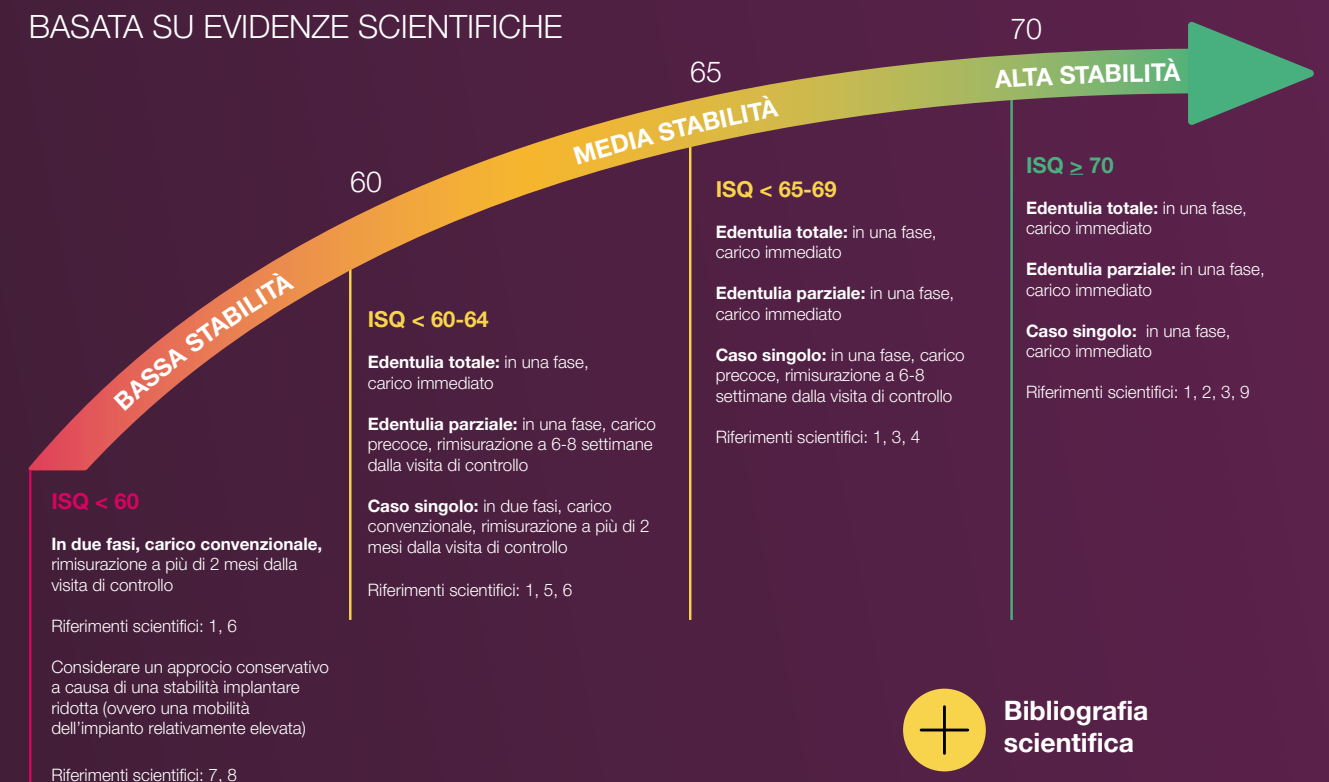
BASATA SU EVIDENZE SCIENTIFICHE

70

65

ALTA STABILITÀ

MEDIA STABILITÀ

60

BASSA STABILITÀ

ISQ < 60

In due fasi, carico convenzionale, rimisurazione a più di 2 mesi dalla visita di controllo

Riferimenti scientifici: 1, 6

Considerare un approccio conservativo a causa di una stabilità implantare ridotta (ovvero una mobilità dell'impianto relativamente elevata)

Riferimenti scientifici: 7, 8

ISQ < 60-64

Edentulia totale: in una fase, carico immediato

Edentulia parziale: in una fase, carico precoce, rimisurazione a 6-8 settimane dalla visita di controllo

Caso singolo: in due fasi, carico convenzionale, rimisurazione a più di 2 mesi dalla visita di controllo

Riferimenti scientifici: 1, 5, 6

ISQ < 65-69

Edentulia totale: in una fase, carico immediato

Edentulia parziale: in una fase, carico immediato

Caso singolo: in una fase, carico precoce, rimisurazione a 6-8 settimane dalla visita di controllo

Riferimenti scientifici: 1, 3, 4

ISQ $\geq$ 70

Edentulia totale: in una fase, carico immediato

Edentulia parziale: in una fase, carico immediato

Caso singolo: in una fase, carico immediato

Riferimenti scientifici: 1, 2, 3, 9

Bibliografia scientifica